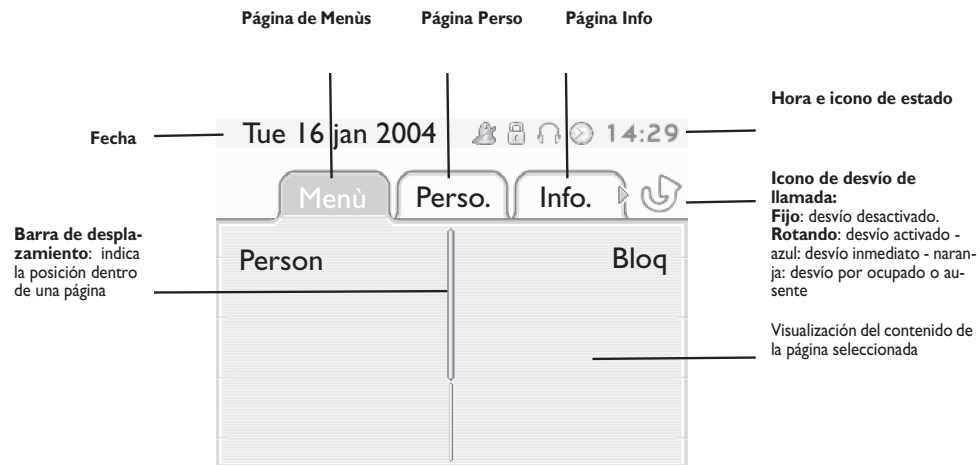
Página de Menùs

Página Perso

Página Info

Hora e icono de estado

Fecha

Tue 16 jan 2004

14:29

Menù

Perso.

Info.

Icono de desvío de llamada:
Fijo: desvío desactivado.
Rotando: desvío activado - azul: desvío inmediato - naranja: desvío por ocupado o ausente

Barra de desplazamiento: indica la posición dentro de una página

Person

Bloq

Visualización del contenido de la página seleccionada